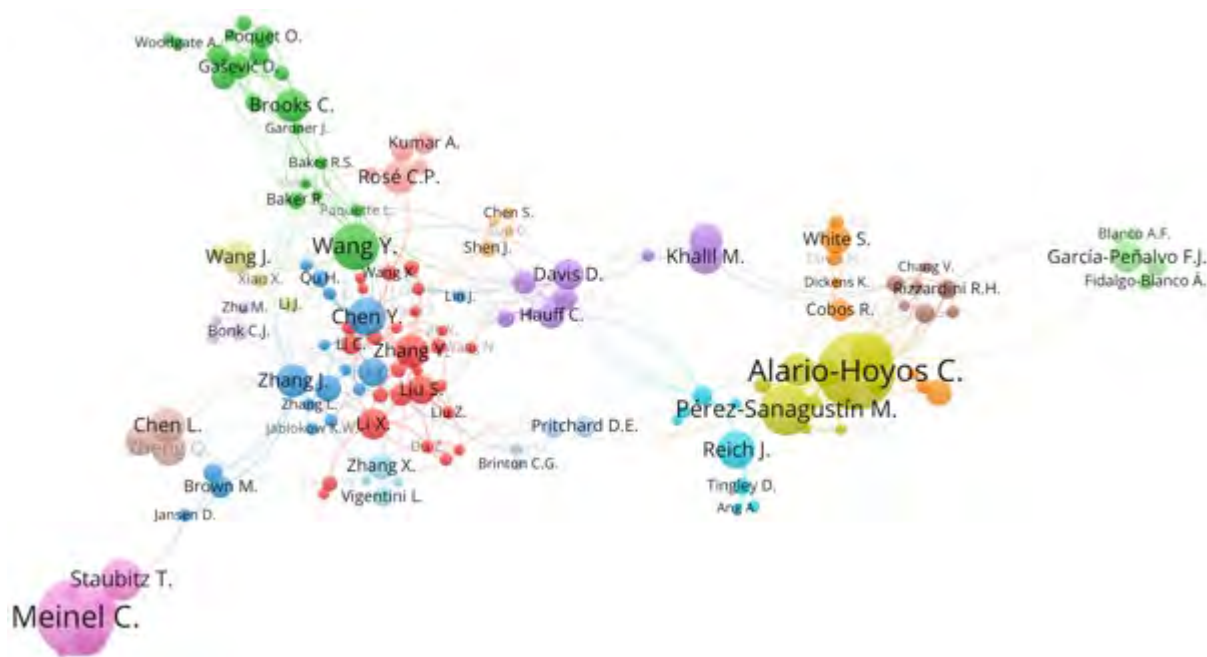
Woodgate A.
Poquet O.
Gašević D.
Brooks C.
Gardner J.
Kumar A.
Baker R.S.
Rosé C.P.
Baker R.
Paquette L.
Chen S.
Shen J.
Wang Y.
Wang J.
Xiao X.
Qu H.
Wang X.
Li J.
Liu J.
Davis D.
Khalil M.
White S.
Dickens K.
Chang V.
Rizzardini R.H.
Cobos R.
Blanco A.F.
García-Peñalvo F.J.
Fidalgo-Blanco Á.
Zhu M.
Bonk C.J.
Chen Y.
Hauff C.
Li C.
Zhang Y.
Zhang J.
Liu S.
Zhang L.
Jablokow K.W.
Li X.
Du Z.
Alario-Hoyos C.
Pérez-Sanagustín M.
Chen L.
Cheng Q.
Pritchard D.E.
Reich J.
Zhang X.
Brinton C.G.
Brown M.
Vigentini L.
Tingley D.
Ang A.
Jansen D.
Staubitz T.
Meinel C.